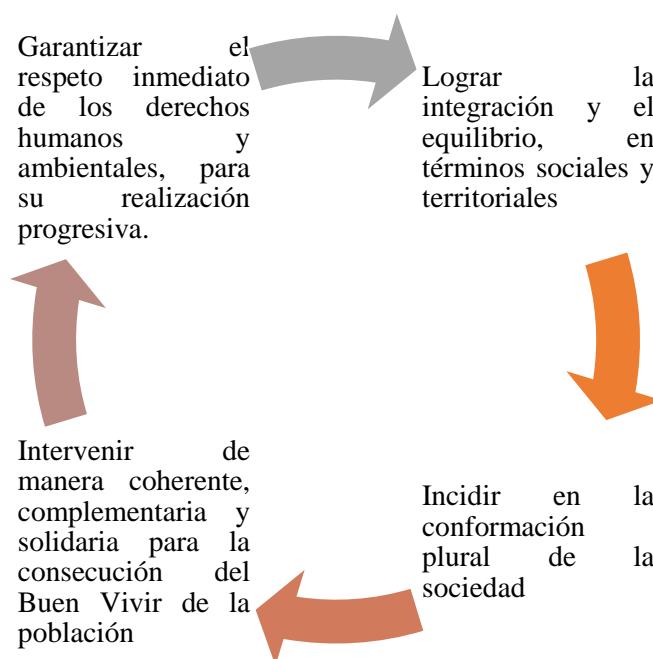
Garantizar el respeto inmediato de los derechos humanos y ambientales, para su realización progresiva.

Lograr la integración y el equilibrio, en términos sociales y territoriales

Incidir en la conformación plural de la sociedad

Intervenir de manera coherente, complementaria y solidaria para la consecución del Buen Vivir de la población